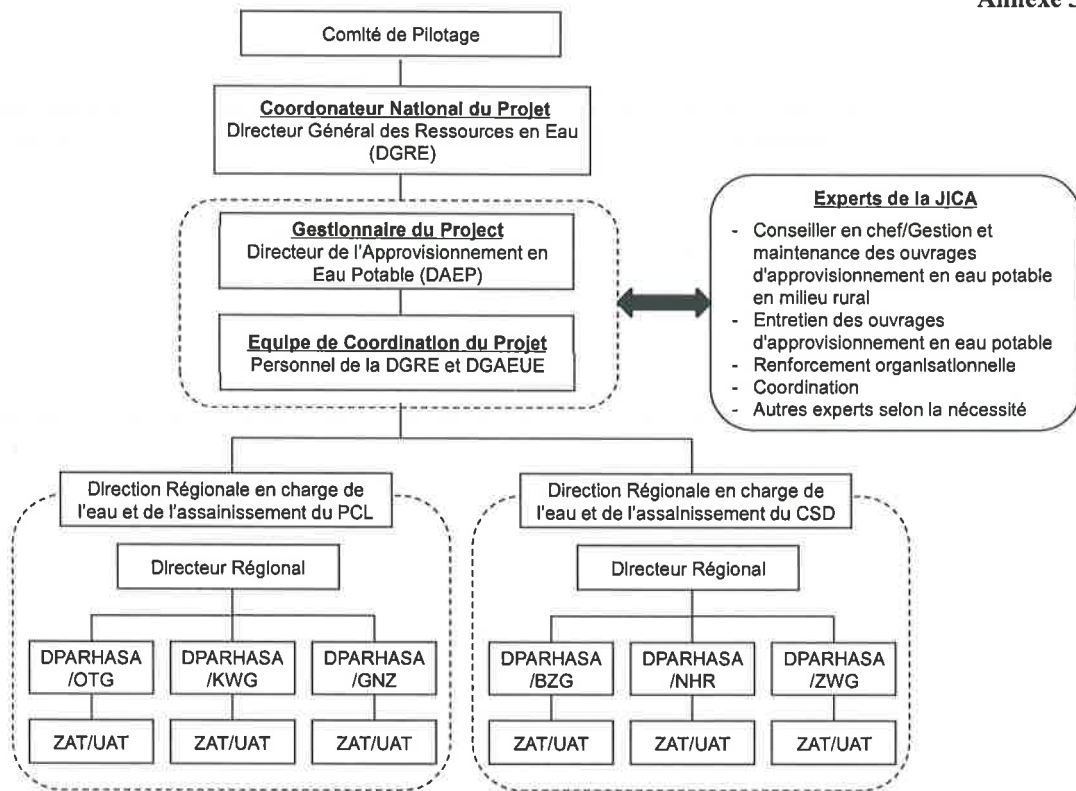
Annexe 5

Comité de Pilotage

Coordonateur National du Projet
Directeur Général des Ressources en Eau (DGRE)

Gestionnaire du Project
Directeur de l'Approvisionnement en Eau Potable (DAEP)

Equipe de Coordination du Projet
Personnel de la DGRE et DGAEUE

Experts de la JICA
- Conseiller en chef/Gestion et maintenance des ouvrages d'approvisionnement en eau potable en milieu rural
- Entretien des ouvrages d'approvisionnement en eau potable
- Renforcement organisationnelle
- Coordination
- Autres experts selon la nécessité

Direction Régionale en charge de l'eau et de l'assainissement du PCL

Directeur Régional

DPARHASA /OTG

DPARHASA /KWG

DPARHASA /GNZ

ZAT/UAT

ZAT/UAT

ZAT/UAT

Direction Régionale en charge de l'eau et de l'assainissement du CSD

Directeur Régional

DPARHASA /BZG

DPARHASA /NHR

DPARHASA /ZWG

ZAT/UAT

ZAT/UAT

ZAT/UAT